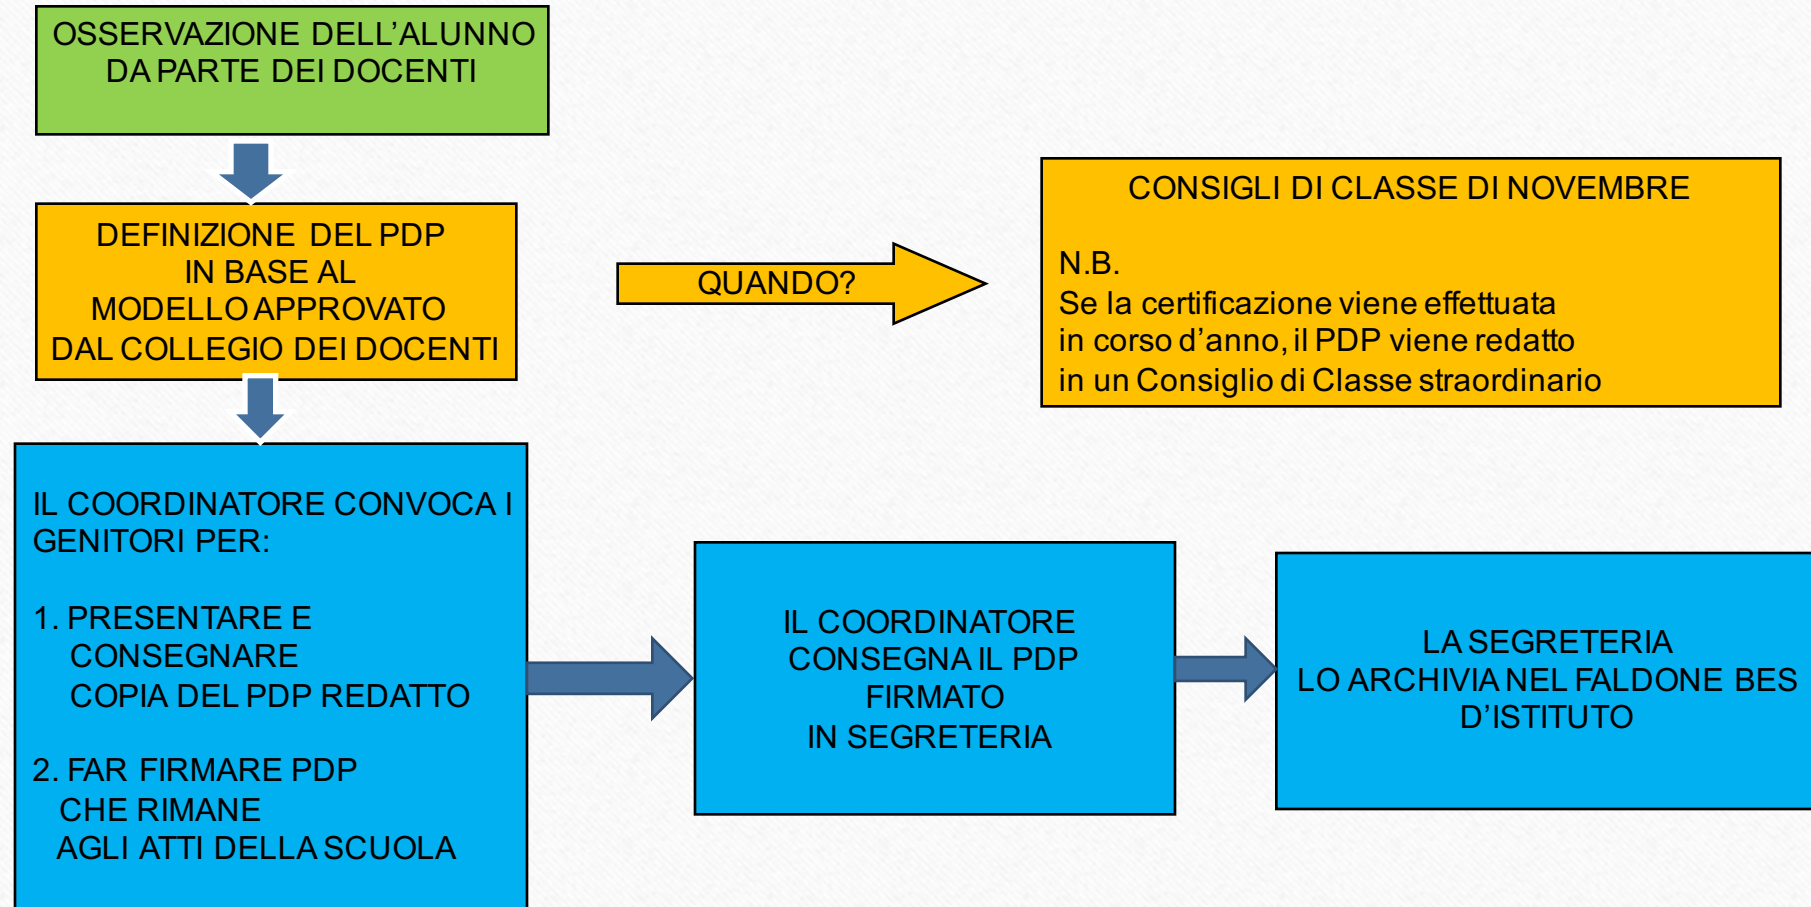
OSSERVAZIONE DELL’ALUNNO DA PARTE DEI DOCENTI

DEFINIZIONE DEL PDP IN BASE AL MODELLO APPROVATO DAL COLLEGIO DEI DOCENTI

QUANDO?

CONSIGLI DI CLASSE DI NOVEMBRE

N.B.
Se la certificazione viene effettuata in corso d’anno, il PDP viene redatto in un Consiglio di Classe straordinario

IL COORDINATORE CONVOCA I GENITORI PER:

1. PRESENTARE E CONSEGNARE COPIA DEL PDP REDATTO

2. FAR FIRMARE PDP CHE RIMANE AGLI ATTI DELLA SCUOLA

IL COORDINATORE CONSEGNA IL PDP FIRMATO IN SEGRETERIA

LA SEGRETERIA LO ARCHIVIA NEL FALDONE BES D’ISTITUTO